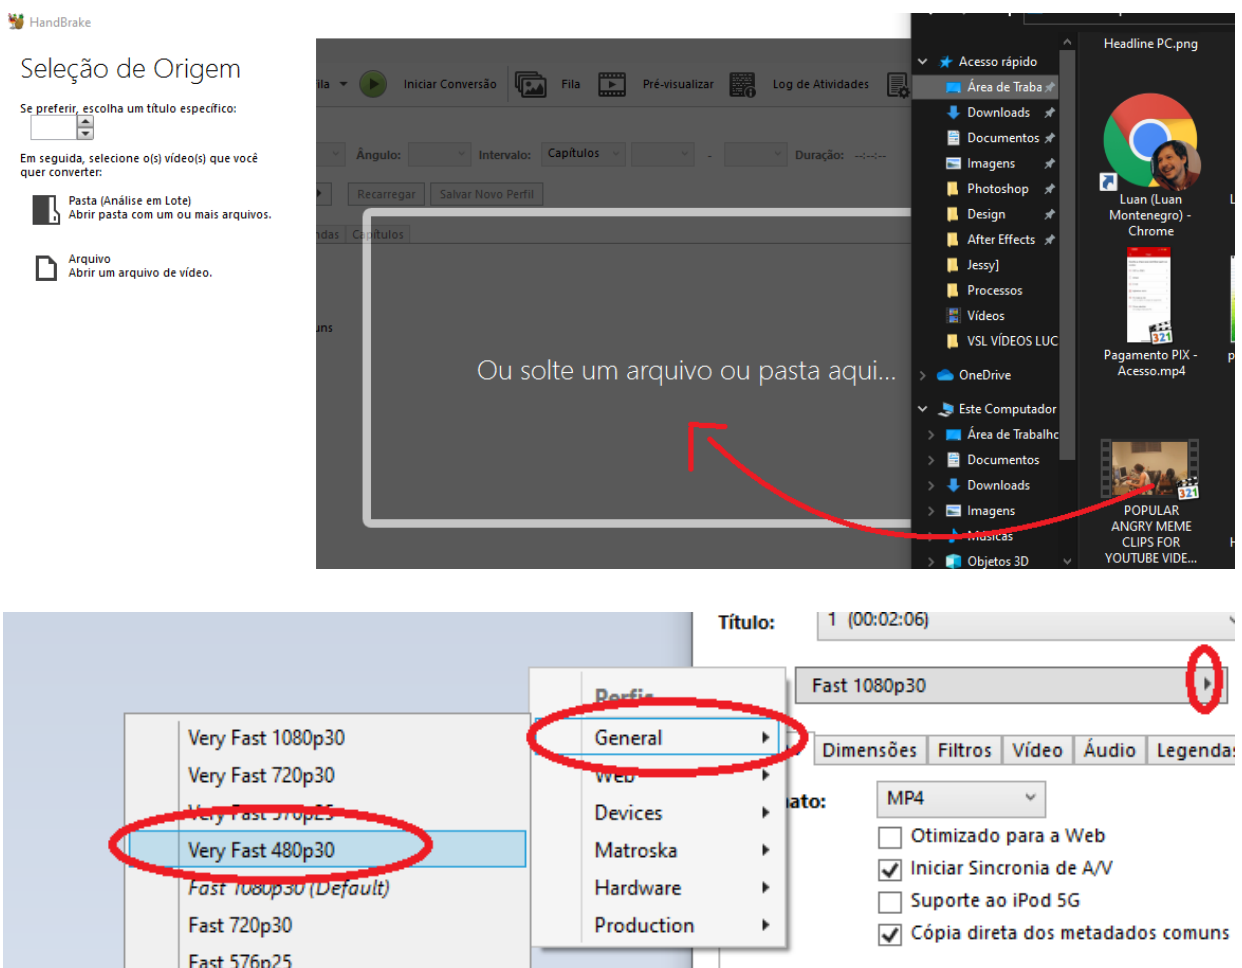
HandBrake

Seleção de Origem

Se preferir, escolha um título específico:

Em seguida, selecione o(s) vídeo(s) que você quer converter:

Pasta (Análise em Lote)
Abrir pasta com um ou mais arquivos.

Arquivo
Abrir um arquivo de vídeo.

ila Iniciar Conversão Fila Pré-visualizar Log de Atividades

Ângulo: Intervalo: Capítulos - Duração: --:--:--

Recarregar Salvar Novo Perfil

ndas Capítulos

uns

Ou solte um arquivo ou pasta aqui...

Acesso rápido
Área de Traba
Downloads
Documentos
Imagens
Photoshop
Design
After Effects
Jessy]
Processos
Vídeos
VSL VÍDEOS LUC
OneDrive
Este Computador
Área de Trabalho
Documentos
Downloads
Imagens
Músicas
Objetos 3D

Headline PC.png

Luan (Luan Montenegro) - Chrome

Pagamento PIX - Acesso.mp4

POPULAR ANGRY MEME CLIPS FOR YOUTUBE VIDE...

Título: 1 (00:02:06)

Fast 1080p30

Perfis
General
Web
Devices
Matroska
Hardware
Production

Very Fast 1080p30
Very Fast 720p30
Very Fast 576p25
Very Fast 480p30
Fast 1080p30 (Default)
Fast 720p30
Fast 576p25

Dimensões Filtros Vídeo Áudio Legendas

ato: MP4

Otimizado para a Web
Iniciar Sincronia de A/V
Suporte ao iPod 5G
Cópia direta dos metadados comuns